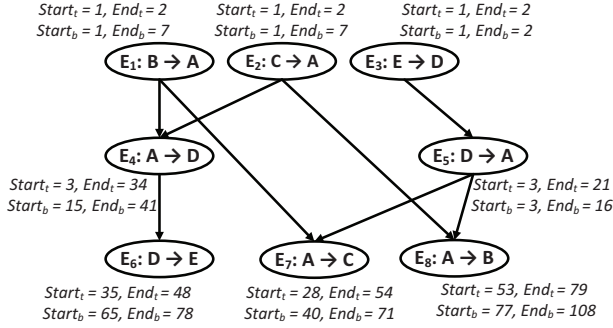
$Start_t = 1$, $End_t = 2$
$Start_b = 1$, $End_b = 7$

$Start_t = 1$, $End_t = 2$
$Start_b = 1$, $End_b = 7$

$Start_t = 1$, $End_t = 2$
$Start_b = 1$, $End_b = 2$

$E_1$: B → A

$E_2$: C → A

$E_3$: E → D

$E_4$: A → D

$E_5$: D → A

$Start_t = 3$, $End_t = 34$
$Start_b = 15$, $End_b = 41$

$Start_t = 3$, $End_t = 21$
$Start_b = 3$, $End_b = 16$

$E_6$: D → E

$E_7$: A → C

$E_8$: A → B

$Start_t = 35$, $End_t = 48$
$Start_b = 65$, $End_b = 78$

$Start_t = 28$, $End_t = 54$
$Start_b = 40$, $End_b = 71$

$Start_t = 53$, $End_t = 79$
$Start_b = 77$, $End_b = 108$